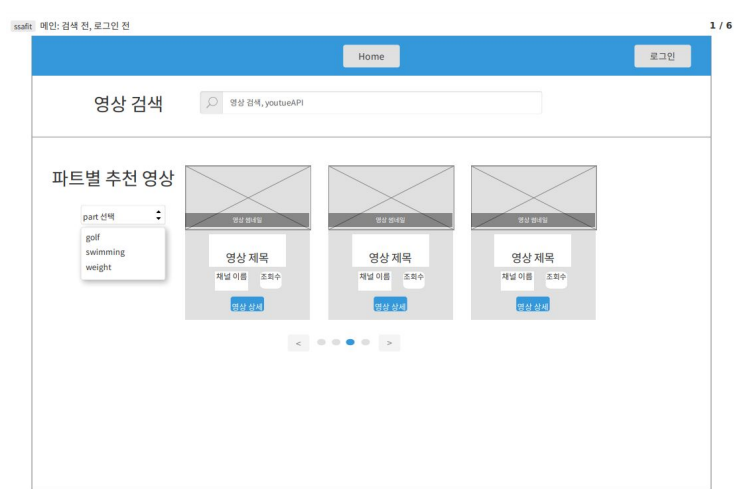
ssafit 메인: 검색 전, 로그인 전

1 / 6

Home

로그인

영상 검색

영상 검색, youtueAPI

파트별 추천 영상

part 선택

golf
swimming
weight

영상 썸네일

영상 제목

채널 이름

조회수

영상 상세

영상 썸네일

영상 제목

채널 이름

조회수

영상 상세

영상 썸네일

영상 제목

채널 이름

조회수

영상 상세

<

>